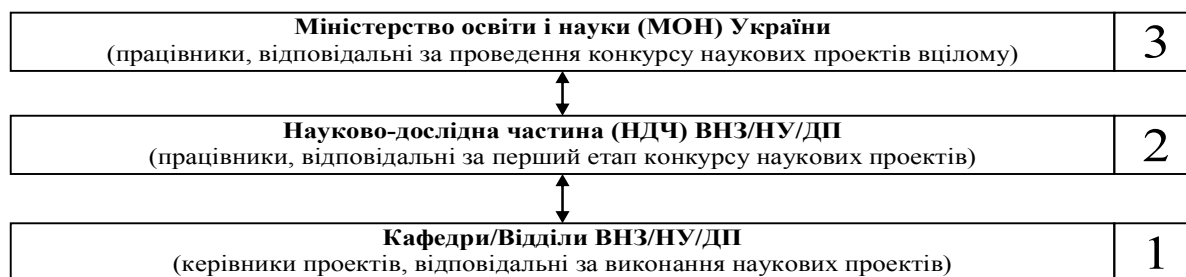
Міністерство освіти і науки (МОН) України
(працівники, відповідальні за проведення конкурсу наукових проектів вцілому)

3

Науково-дослідна частина (НДЧ) ВНЗ/НУ/ДП
(працівники, відповідальні за перший етап конкурсу наукових проектів)

2

Кафедри/Відділи ВНЗ/НУ/ДП
(керівники проектів, відповідальні за виконання наукових проектів)

1